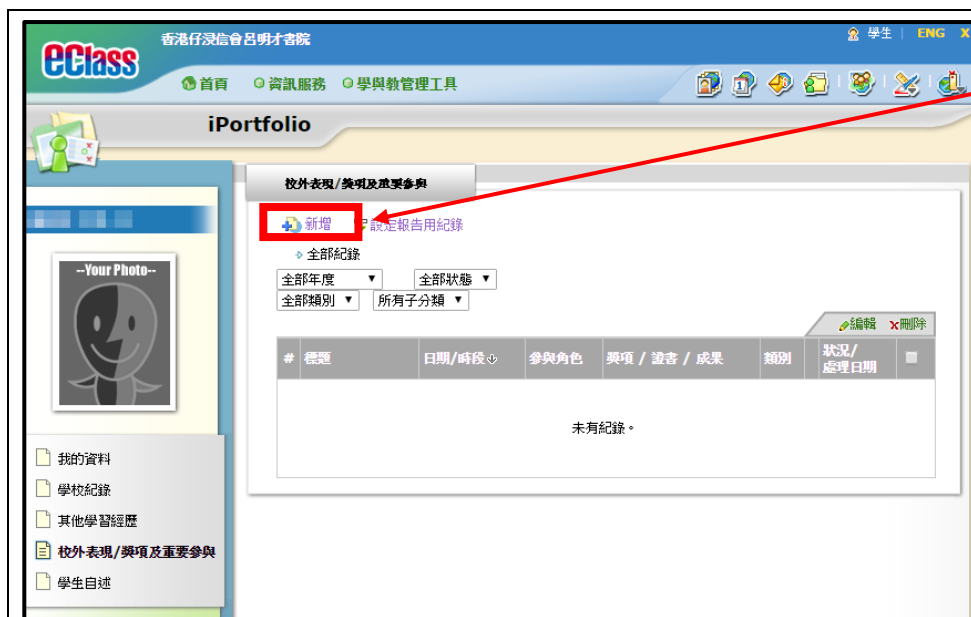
eClass 香港仔浸信會呂明才書院

學生 | ENG X

首頁 資訊服務 學與教管理工具

iPortfolio

校外表現/獎項及重要參與

新增 設定報告用紀錄

全部紀錄

全部年度 ▼ 全部狀態 ▼
全部類別 ▼ 所有子分類 ▼

編輯 刪除

| # | 標題 | 日期/時段 | 參與角色 | 獎項 / 證書 / 成果 | 類別 | 狀況/ 處理日期 | |
|---|---|---|---|---|---|---|---|
| 未有紀錄。 | | | | | | | |

--Your Photo--

我的資料
學校紀錄
其他學習經歷
校外表現/獎項及重要參與
學生自述